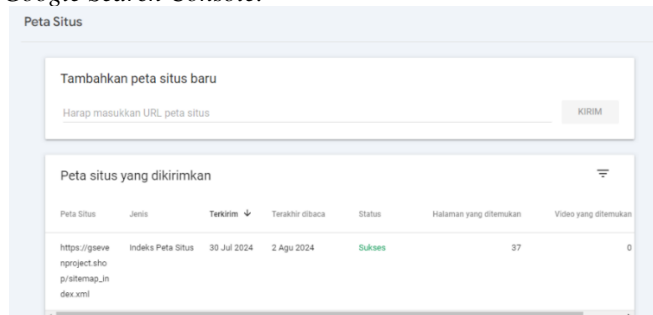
Google Search Console.

Peta Situs

Tambahkan peta situs baru

Harap masukkan URL peta situs

KIRIM

Peta situs yang dikirimkan

| Peta Situs | Jenis | Terkirim ↓ | Terakhir dibaca | Status | Halaman yang ditemukan | Video yang ditemukan |
|---|---|---|---|---|---|---|
| https://gsevenproject.shop/sitemap_index.xml | Indeks Peta Situs | 30 Jul 2024 | 2 Agu 2024 | Sukses | 37 | 0 |